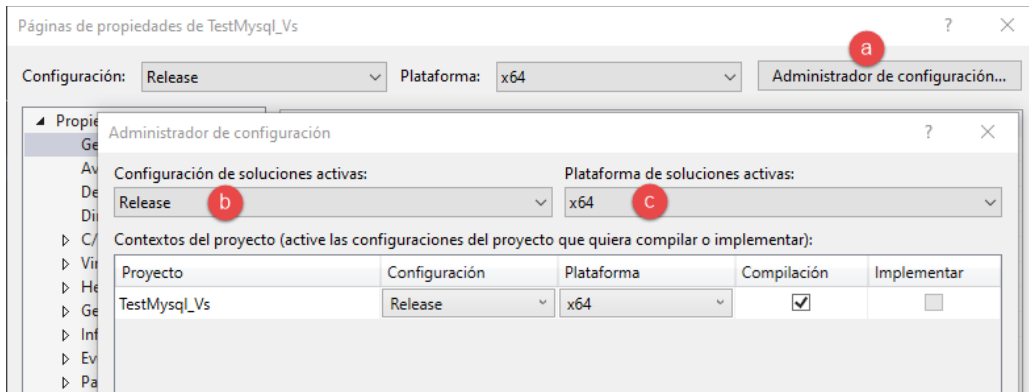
Páginas de propiedades de TestMysql_Vs

?

Configuración: Release

Plataforma: x64

a

Administrador de configuración...

Propie
Ge
Av
De
Di
C/
Vi
He
Ge
Inf
Ev
Pa

Administrador de configuración

?

Configuración de soluciones activas:

Release

b

Plataforma de soluciones activas:

x64

c

Contextos del proyecto (active las configuraciones del proyecto que quiera compilar o implementar):

| Proyecto | Configuración | Plataforma | Compilación | Implementar |
|---|---|---|---|---|
| TestMysql_Vs | Release | x64 | ✓ | |